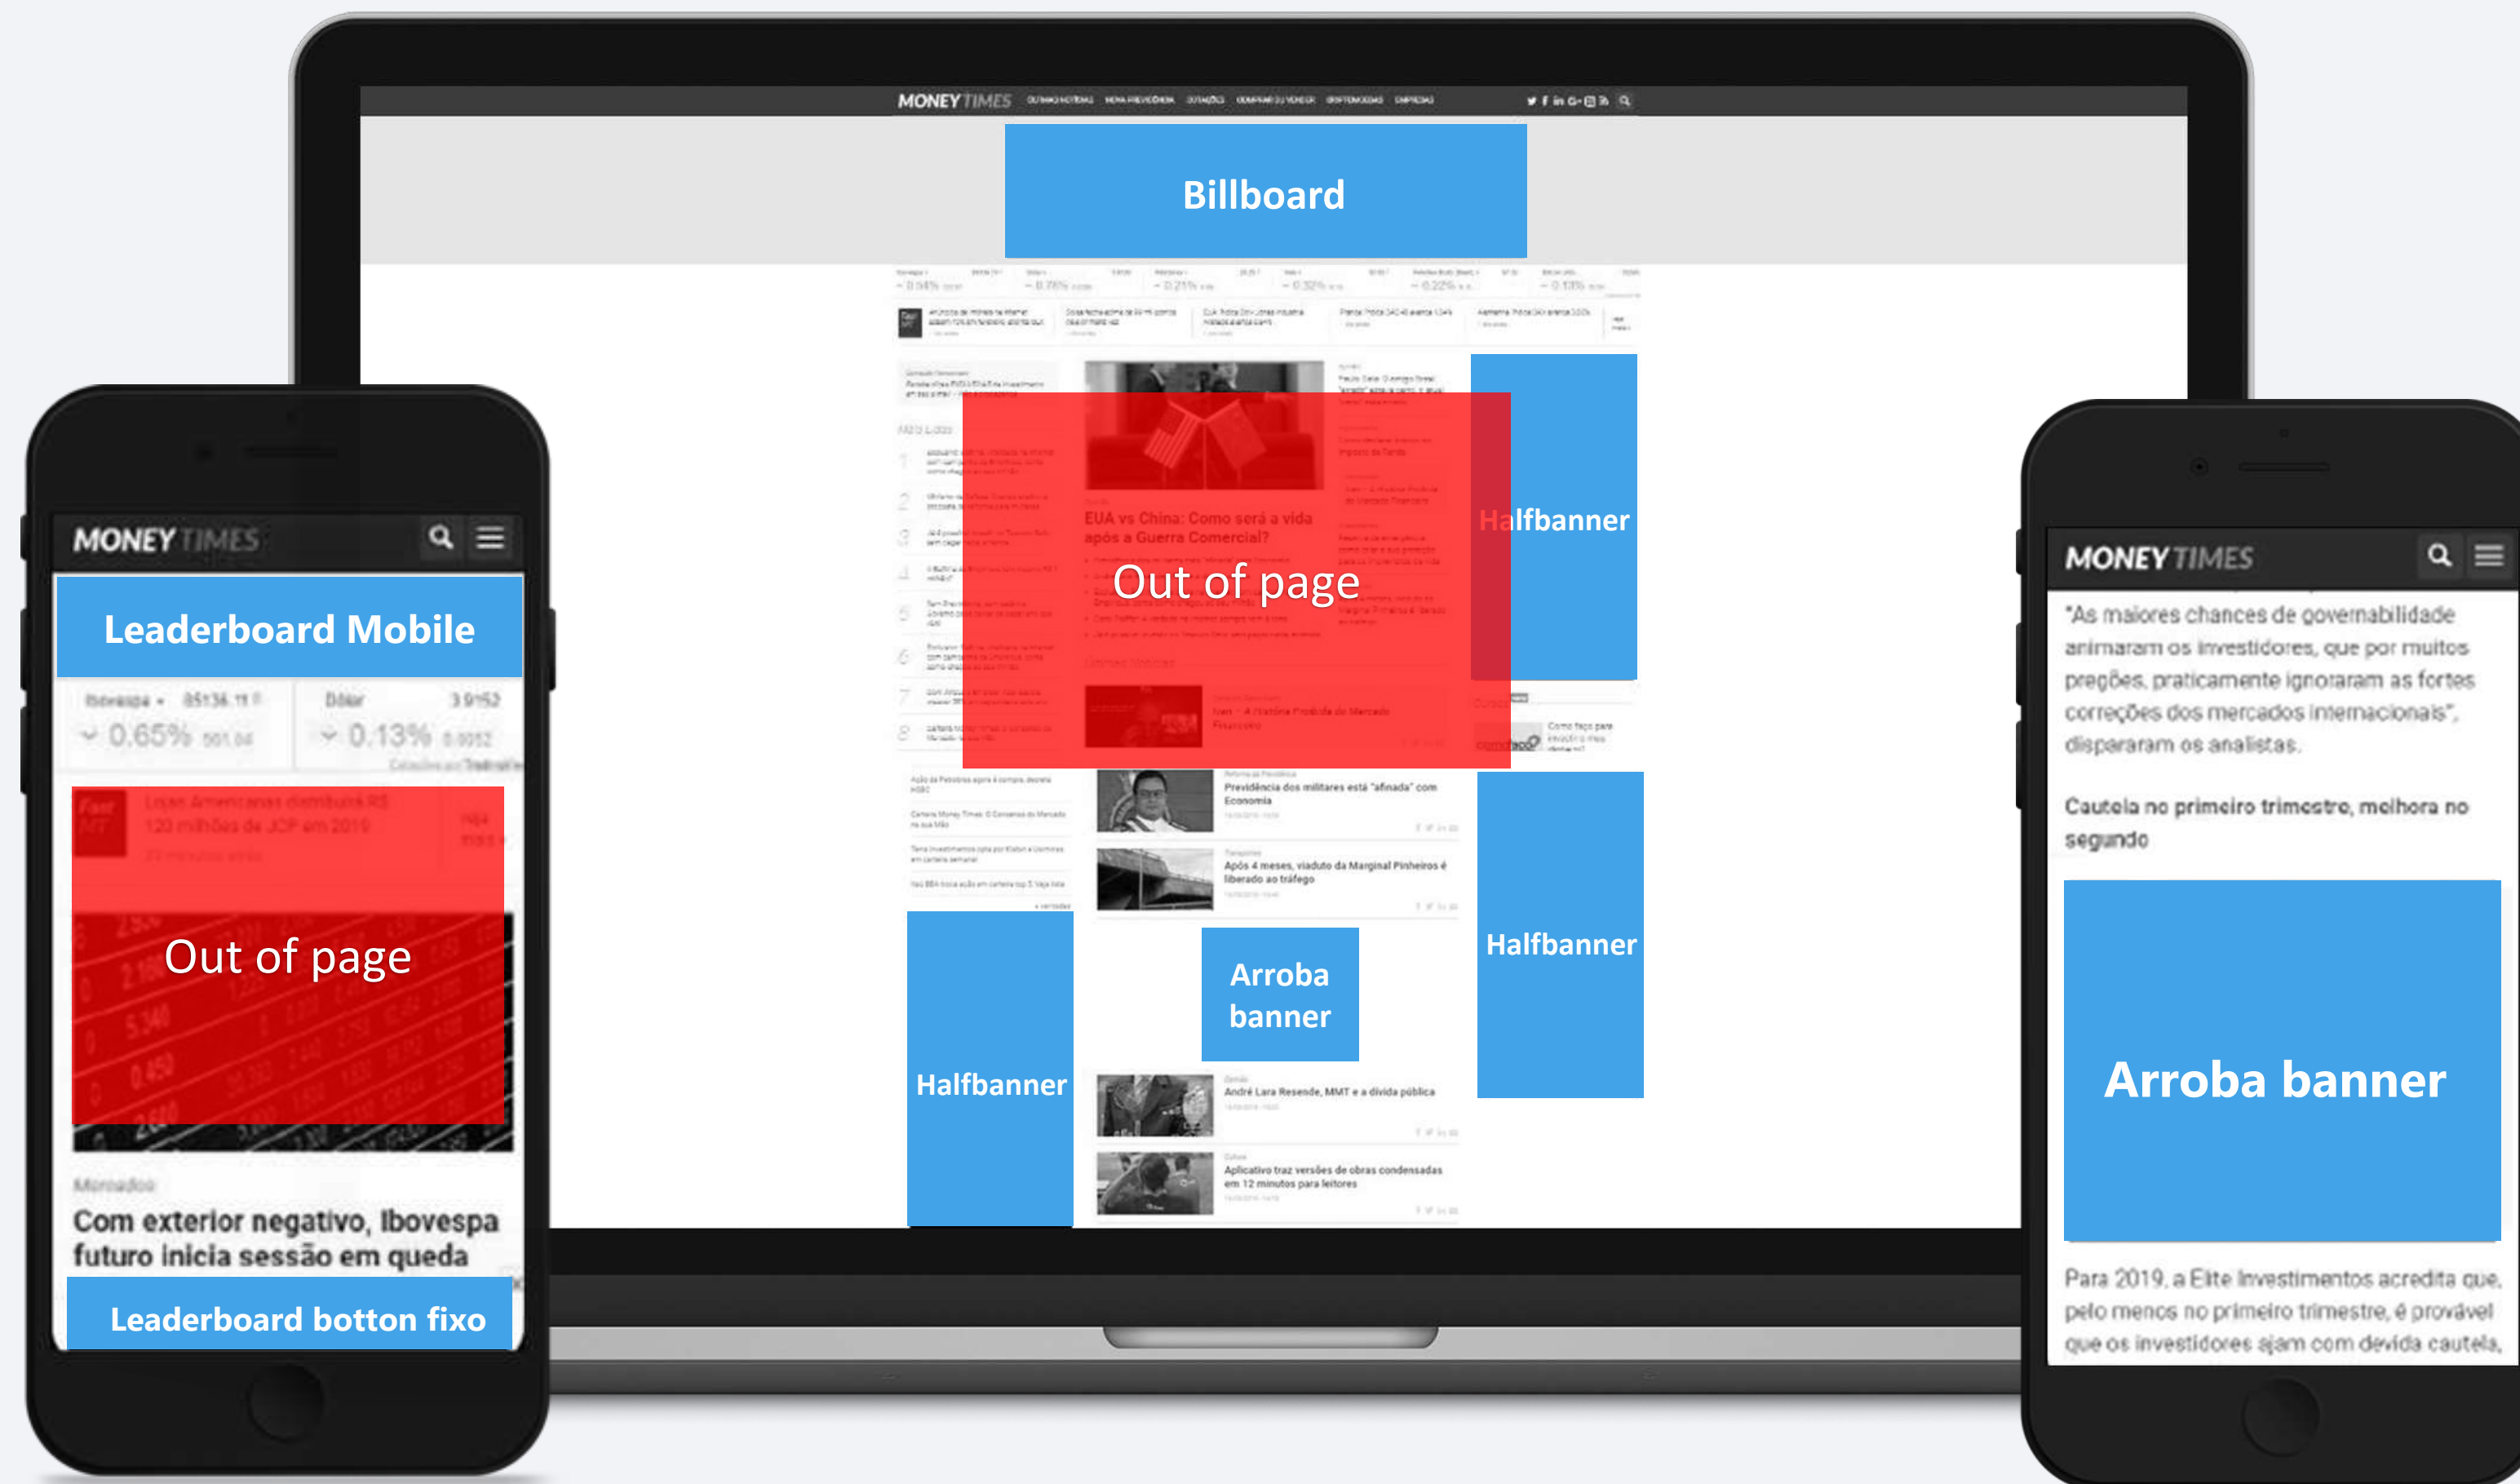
MONEY TIMES

Billboard

EUA vs China: Como será a vida após a Guerra Comercial?

Out of page

Halfbanner

Previdência dos militares está "afinada" com Economia

Após 4 meses, viaduto da Marginal Pinheiros é liberado ao tráfego

Arroba banner

Halfbanner

Halfbanner

André Lara Resende, MMT e a dívida pública

Aplicativo traz versões de obras condensadas em 12 minutos para leitores

MONEY TIMES

Leaderboard Mobile

Ibovespa 85136.11 0.65% Dólar 3.9152 0.13%

Out of page

Mercados

Com exterior negativo, Ibovespa futuro inicia sessão em queda

Leaderboard botton fixo

MONEY TIMES

"As maiores chances de governabilidade animaram os investidores, que por muitos pregões, praticamente ignoraram as fortes correções dos mercados internacionais", dispararam os analistas.

Cautela no primeiro trimestre, melhora no segundo

Arroba banner

Para 2019, a Elite Investimentos acredita que, pelo menos no primeiro trimestre, é provável que os investidores ajam com devida cautela.